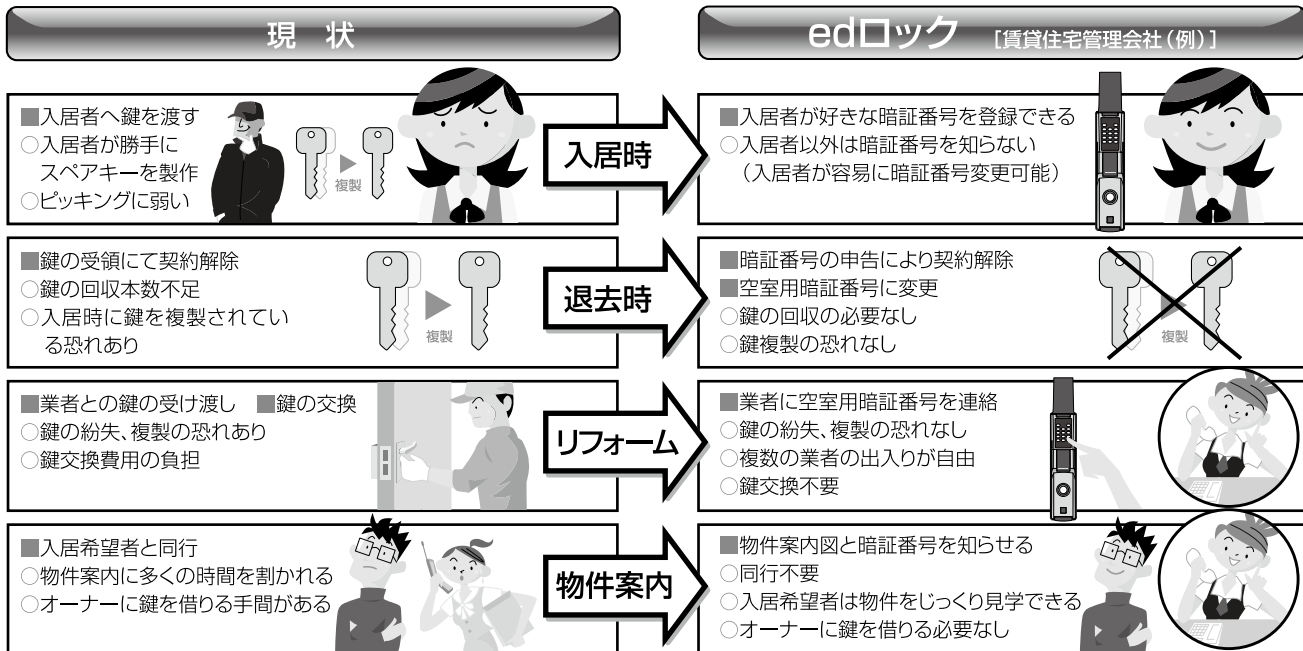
現　状

edロック ［賃貸住宅管理会社（例）］

■入居者へ鍵を渡す
○入居者が勝手にスペアキーを製作
○ピッキングに弱い

複製

入居時

■入居者が好きな暗証番号を登録できる
○入居者以外は暗証番号を知らない
（入居者が容易に暗証番号変更可能）

■鍵の受領にて契約解除
○鍵の回収本数不足
○入居時に鍵を複製されている恐れあり

複製

退去時

■暗証番号の申告により契約解除
■空室用暗証番号に変更
○鍵の回収の必要なし
○鍵複製の恐れなし

複製

■業者との鍵の受け渡し　■鍵の交換
○鍵の紛失、複製の恐れあり
○鍵交換費用の負担

リフォーム

■業者に空室用暗証番号を連絡
○鍵の紛失、複製の恐れなし
○複数の業者の出入りが自由
○鍵交換不要

■入居希望者と同行
○物件案内に多くの時間を割かれる
○オーナーに鍵を借りる手間がある

物件案内

■物件案内図と暗証番号を知らせる
○同行不要
○入居希望者は物件をじっくり見学できる
○オーナーに鍵を借りる必要なし